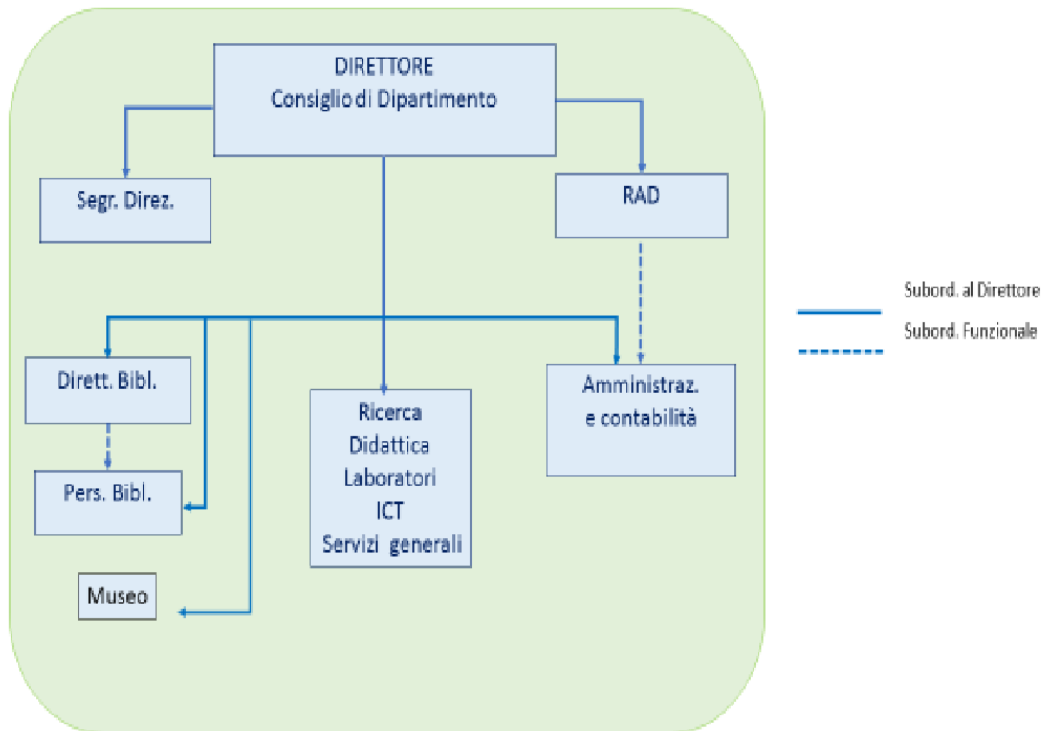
DIRETTORE
Consiglio di Dipartimento

Segr. Direz.

RAD

Subord. al Direttore

Subord. Funzionale

Dirett. Bibl.

Pers. Bibl.

Ricerca
Didattica
Laboratori
ICT
Servizi generali

Amministraz.
e contabilità

Museo